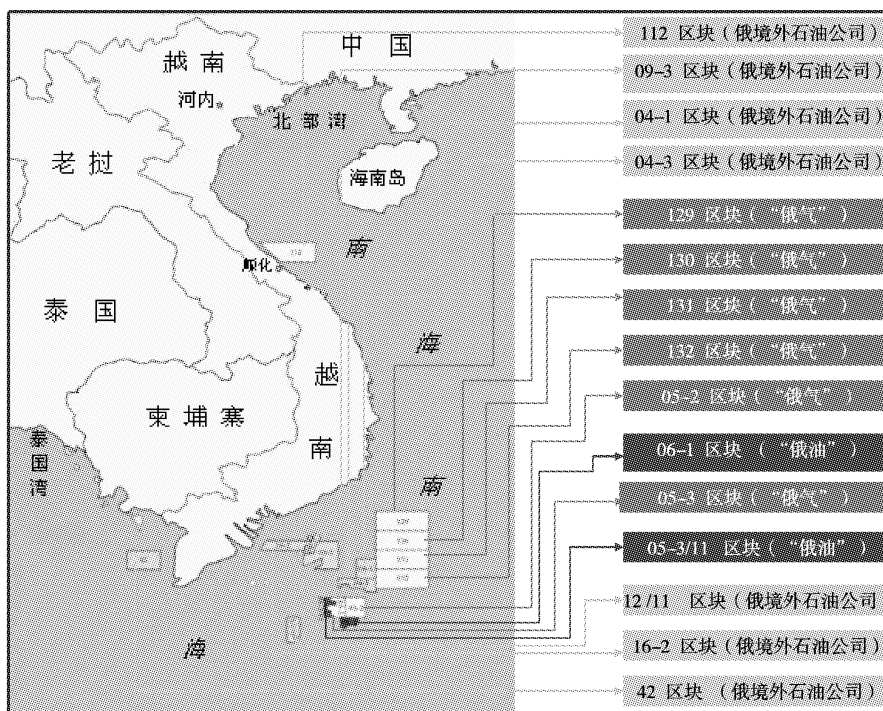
越南
中 国
河内
北部湾
老挝
海南岛
南
顺化
泰 国
海
越
柬埔寨
南
泰国湾
南
海

112 区块（俄境外石油公司）
09-3 区块（俄境外石油公司）
04-1 区块（俄境外石油公司）
04-3 区块（俄境外石油公司）
129 区块（“俄气”）
130 区块（“俄气”）
131 区块（“俄气”）
132 区块（“俄气”）
05-2 区块（“俄气”）
06-1 区块（“俄油”）
05-3 区块（“俄气”）
05-3/11 区块（“俄油”）
12/11 区块（俄境外石油公司
16-2 区块（俄境外石油公司）
42 区块（俄境外石油公司）